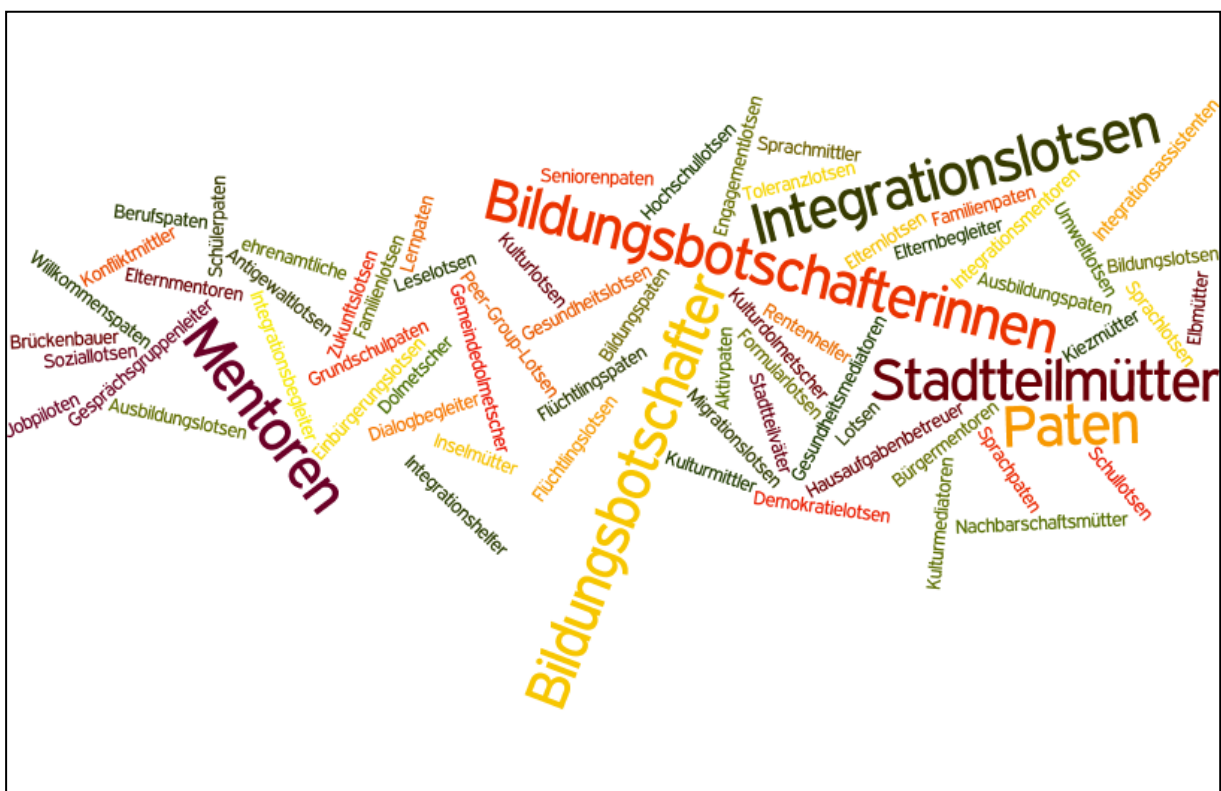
Berufspaten
Schülerpaten
Konfliktmittler
Willkommenspaten
Elternmentoren
ehrenamtliche
Antigewaltlotsen
Brückenbauer
Soziallotsen
Gesprächsgruppenleiter
Jobpiloten
Mentoren
Ausbildungslotsen
Integrationsbegleiter
Zukunftslotsen
Familienlotsen
Lernpaten
Leselotsen
Grundschulpaten
Einbürgerungslotsen
Dolmetscher
Dialogbegleiter
Integrationshelfer
Gemeindedolmetscher
Peer-Group-Lotsen
Inselmütter
Kulturlotsen
Gesundheitslotsen
Bildungspaten
Flüchtlingspaten
Flüchtlingslotsen
Seniorenpaten
Hochschullotsen
Bildungsbotschafterinnen
Bildungsbotschafter
Engagementlotsen
Sprachmittler
Toleranzlotsen
Integrationslotsen
Integrationsassistenten
Familienpaten
Elternlotsen
Elternbegleiter
Integrationsmentoren
Umweltlotsen
Bildungslotsen
Ausbildungspaten
Sprachlotsen
Elbmütter
Kiezmütter
Rentenhelfer
Kulturdolmetscher
Gesundheitsmediatoren
Formularlotsen
Aktivpaten
Migrationslotsen
Stadtteilväter
Lotsen
Stadtteilmütter
Paten
Hausaufgabenbetreuer
Bürgermentoren
Sprachpaten
Schullotsen
Kulturmittler
Demokratielotsen
Kulturmediatoren
Nachbarschaftsmütter